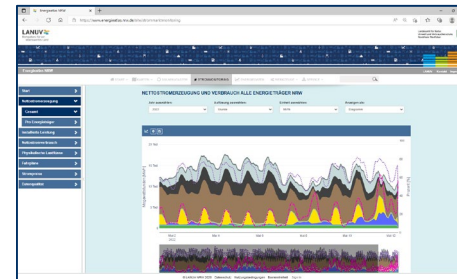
Energieatlas NRW

LANUV

Energieatlas NRW

NETTOSTROMERZEUGUNG UND VERBRAUCH ALLE ENERGIETRÄGER NRW

Start

Nettostromerzeugung

Gesamt

Pro Energieträger

Installierte Leistung

Nettostromverbrauch

Physikalischer Lastfluss

Fahrpläne

Strompreise

Datenqualität

© LANUV NRW 2023